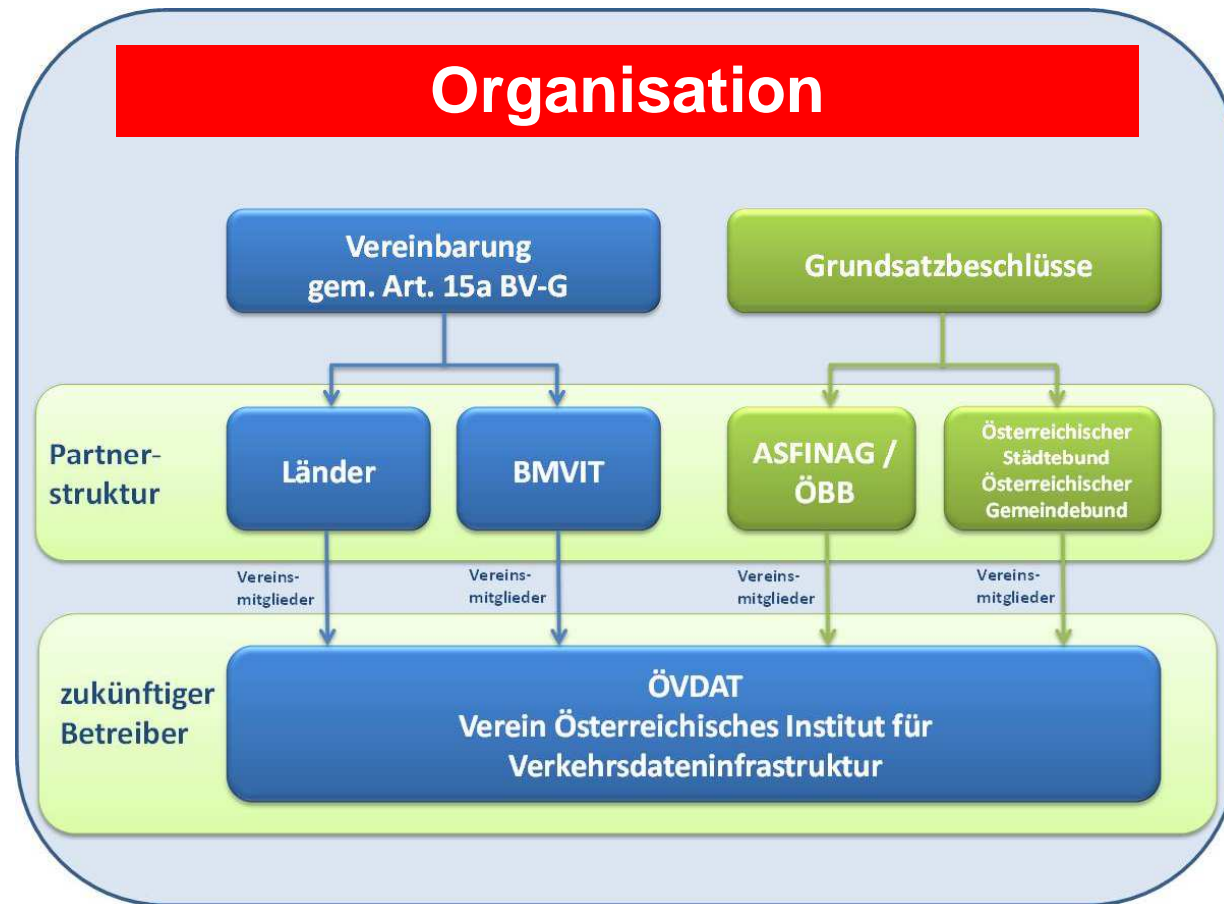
Organisation

Vereinbarung gem. Art. 15a BV-G

Grundsatzbeschlüsse

Partnerstruktur

Länder

BMVIT

ASFINAG / ÖBB

Österreichischer Städtebund Österreichischer Gemeindebund

Vereinsmitglieder

Vereinsmitglieder

Vereinsmitglieder

Vereinsmitglieder

zukünftiger Betreiber

ÖVDAT
Verein Österreichisches Institut für Verkehrsdateninfrastruktur